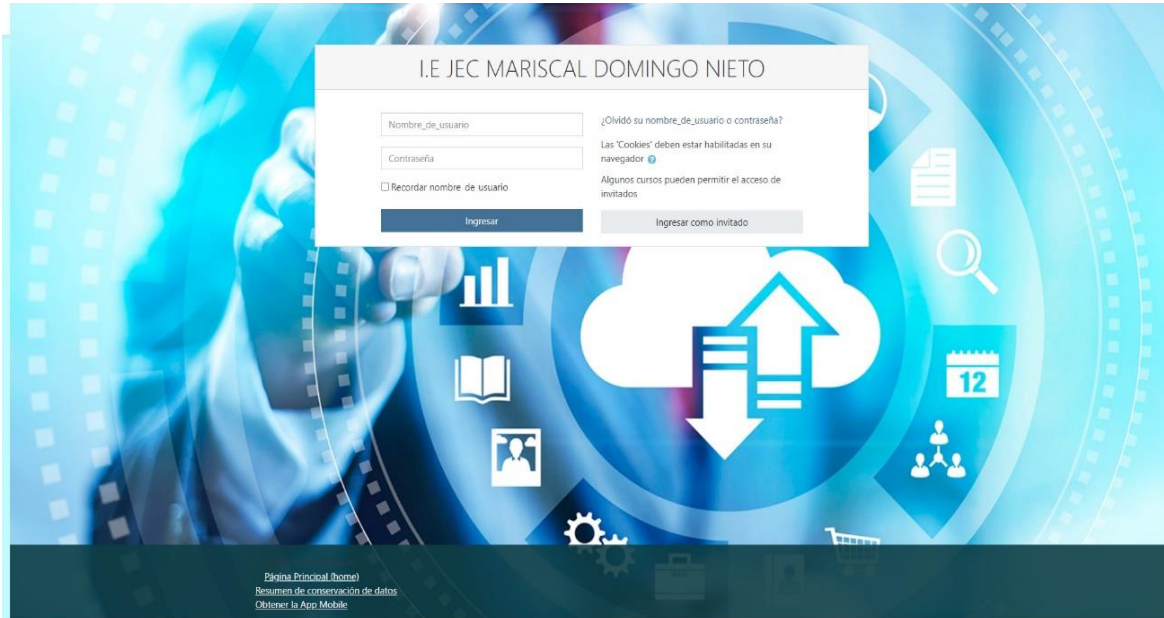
I.E JEC MARISCAL DOMINGO NIETO

Nombre_de_usuario

Contraseña

Recordar nombre de usuario

Ingresar

¿Olvidó su nombre_de_usuario o contraseña?

Las 'Cookies' deben estar habilitadas en su navegador

Algunos cursos pueden permitir el acceso de invitados

Ingresar como invitado

12

Página Principal (home)
Resumen de conservación de datos
Obtener la App Mobile